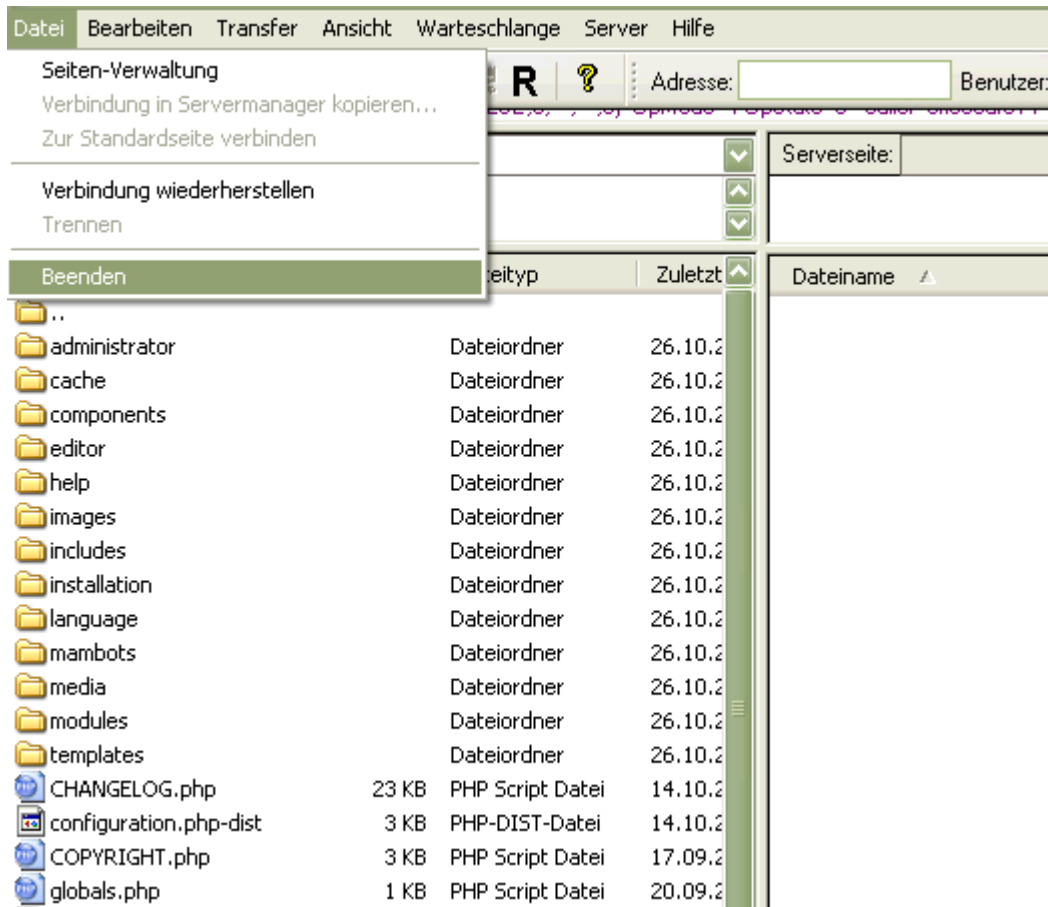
Datei Bearbeiten Transfer Ansicht Warteschlange Server Hilfe

Seiten-Verwaltung
Verbindung in Servermanager kopieren...
Zur Standardseite verbinden

Verbindung wiederherstellen
Trennen

Beenden

R

Adresse:

Benutzer:

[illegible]

Serverseite:

eityp

Zuletzt

Dateiname

| | | | |
|---|---|---|---|
| .. | | | |
| administrator | | Dateiordner | 26.10.2 |
| cache | | Dateiordner | 26.10.2 |
| components | | Dateiordner | 26.10.2 |
| editor | | Dateiordner | 26.10.2 |
| help | | Dateiordner | 26.10.2 |
| images | | Dateiordner | 26.10.2 |
| includes | | Dateiordner | 26.10.2 |
| installation | | Dateiordner | 26.10.2 |
| language | | Dateiordner | 26.10.2 |
| mambots | | Dateiordner | 26.10.2 |
| media | | Dateiordner | 26.10.2 |
| modules | | Dateiordner | 26.10.2 |
| templates | | Dateiordner | 26.10.2 |
| CHANGELOG.php | 23 KB | PHP Script Datei | 14.10.2 |
| configuration.php-dist | 3 KB | PHP-DIST-Datei | 14.10.2 |
| COPYRIGHT.php | 3 KB | PHP Script Datei | 17.09.2 |
| globals.php | 1 KB | PHP Script Datei | 20.09.2 |